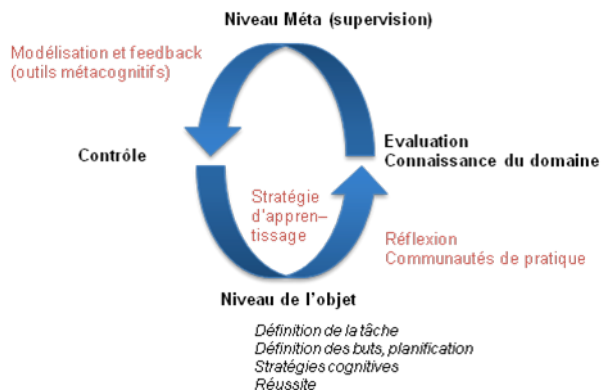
Niveau Méta (supervision)

Modélisation et feedback (outils métacognitifs)

Contrôle

Evaluation
Connaissance du domaine

Stratégie d'apprentissage

Réflexion
Communautés de pratique

Niveau de l'objet

Définition de la tâche
Définition des buts, planification
Stratégies cognitives
Réussite